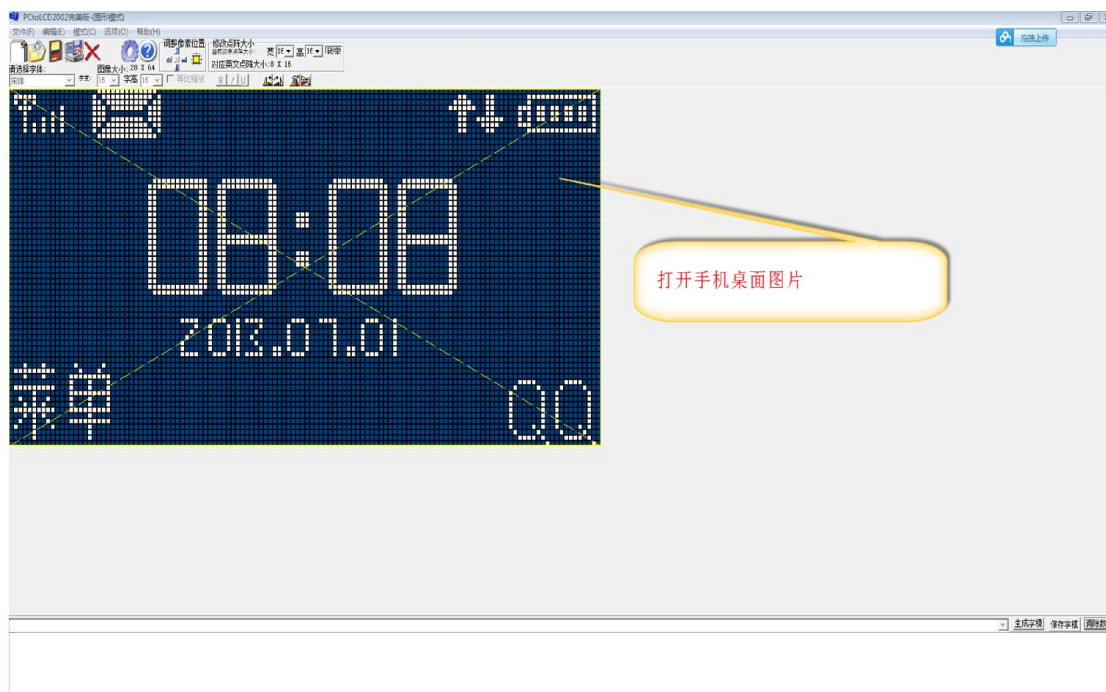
PCtoLCD2002完美版-(图形模式)

文件(F) 编辑(E) 模式(C) 选项(C) 帮助(H)

拖拽上传

请选择字体: 宋体 字宽 16 字高 16 等比缩放 B I U

图像大小: 128 X 64

调整像素位置

修改点阵大小 当前汉字点阵大小: 宽 16 高 16 确定

对应英文点阵大小: 8 X 16

08:08

2013.07.01

菜单

QQ

打开手机桌面图片

生成字模 保存字模 调整数